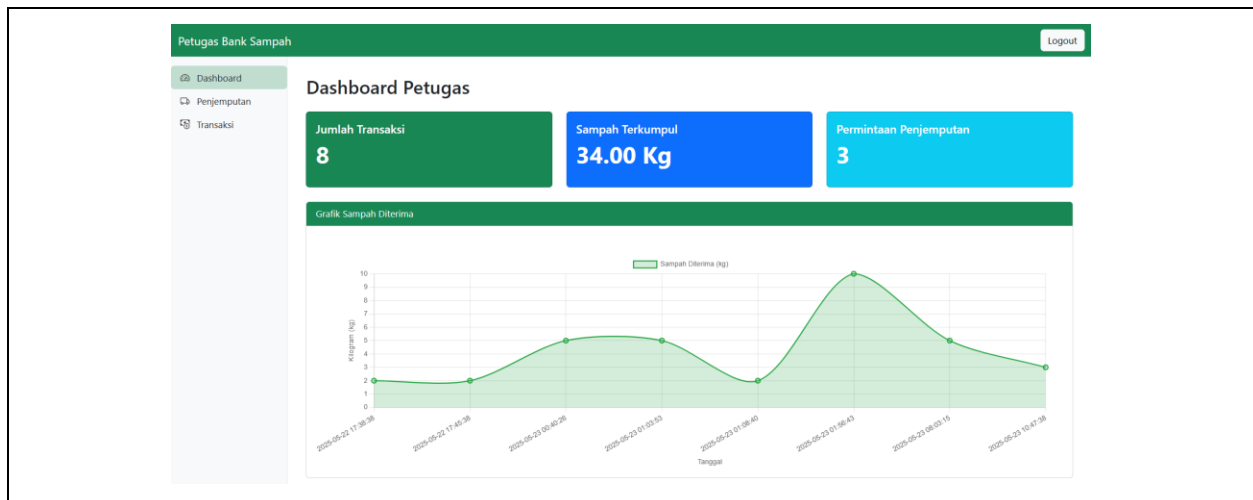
Petugas Bank Sampah

Logout

Dashboard

Penjemputan

Transaksi

Dashboard Petugas

Jumlah Transaksi
8

Sampah Terkumpul
34.00 Kg

Permintaan Penjemputan
3

Grafik Sampah Diterima

Sampah Diterima (kg)

Kilogram (kg)

10
9
8
7
6
5
4
3
2
1
0

2025-05-22 17:38:38
2025-05-22 17:45:38
2025-05-23 00:40:26
2025-05-23 01:03:53
2025-05-23 01:06:40
2025-05-23 01:56:43
2025-05-23 08:03:15
2025-05-23 10:47:38

Tanggal